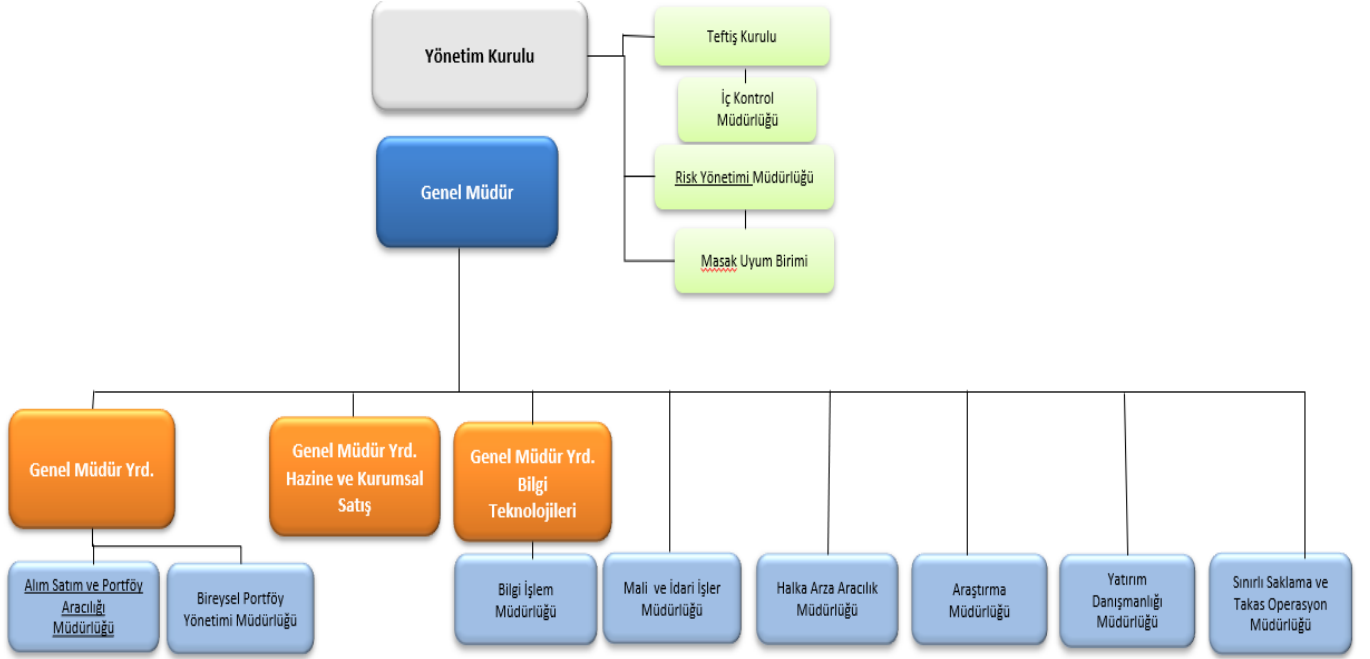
Yönetim Kurulu

Teftiş Kurulu

İç Kontrol Müdürlüğü

Risk Yönetimi Müdürlüğü

Masak Uyum Birimi

Genel Müdür

Genel Müdür Yrd.

Genel Müdür Yrd. Hazine ve Kurumsal Satış

Genel Müdür Yrd. Bilgi Teknolojileri

Alım Satım ve Portföy Aracılığı Müdürlüğü

Bireysel Portföy Yönetimi Müdürlüğü

Bilgi İşlem Müdürlüğü

Mali ve İdari İşler Müdürlüğü

Halka Arza Aracılık Müdürlüğü

Araştırma Müdürlüğü

Yatırım Danışmanlığı Müdürlüğü

Sınırlı Saklama ve Takas Operasyon Müdürlüğü